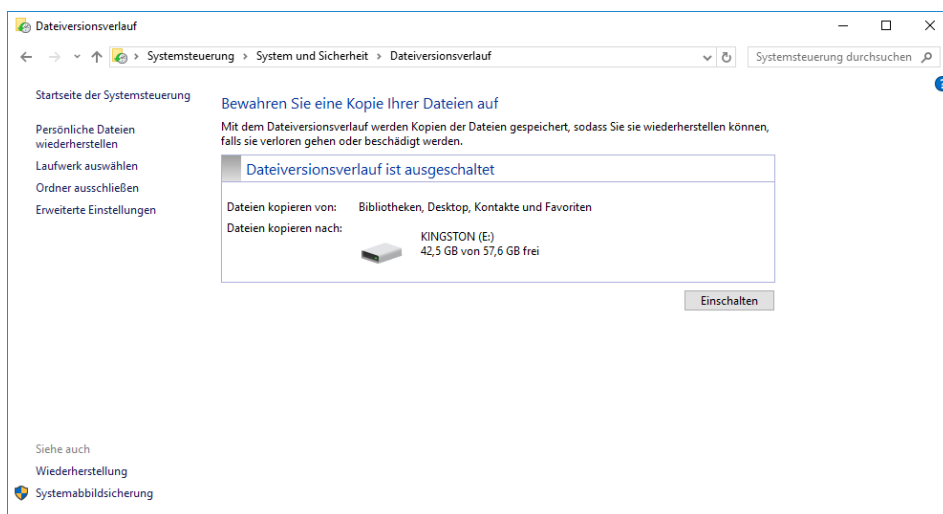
Dateiversionsverlauf

Systemsteuerung › System und Sicherheit › Dateiversionsverlauf

Systemsteuerung durchsuchen

Startseite der Systemsteuerung

Persönliche Dateien wiederherstellen

Laufwerk auswählen

Ordner ausschließen

Erweiterte Einstellungen

Bewahren Sie eine Kopie Ihrer Dateien auf

Mit dem Dateiversionsverlauf werden Kopien der Dateien gespeichert, sodass Sie sie wiederherstellen können, falls sie verloren gehen oder beschädigt werden.

Dateiversionsverlauf ist ausgeschaltet

| Dateien kopieren von: | Bibliotheken, Desktop, Kontakte und Favoriten |
|---|---|
| Dateien kopieren nach: | KINGSTON (E:) 42,5 GB von 57,6 GB frei |

Einschalten

Siehe auch

Wiederherstellung

Systemabbildsicherung